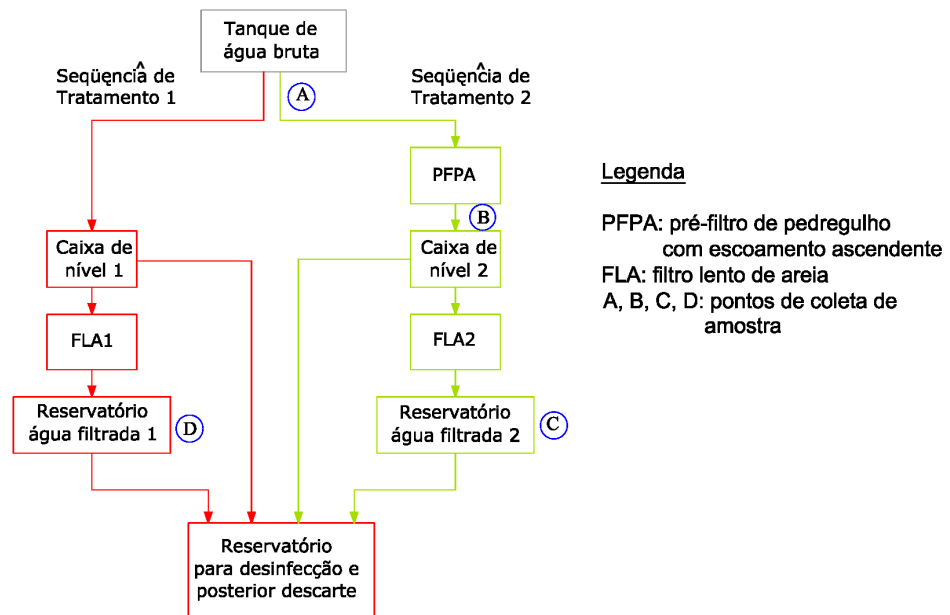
Tanque de água bruta

Seqüência de Tratamento 1

A

Seqüência de Tratamento 2

PFPA

B

Caixa de nível 1

Caixa de nível 2

FLA1

FLA2

Reservatório água filtrada 1

D

Reservatório água filtrada 2

C

Reservatório para desinfecção e posterior descarte

Legenda

PFPA: pré-filtro de pedregulho com escoamento ascendente
FLA: filtro lento de areia
A, B, C, D: pontos de coleta de amostra